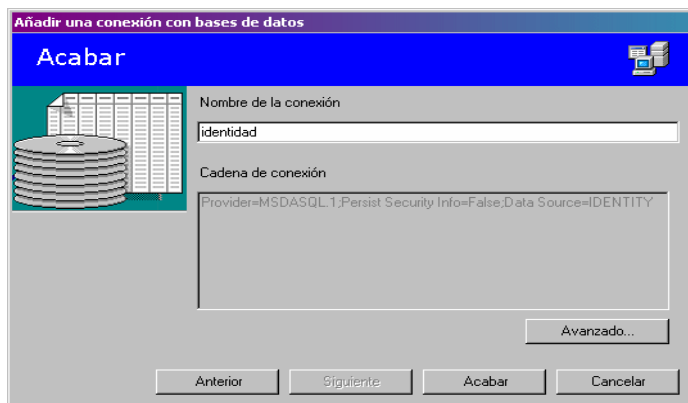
Añadir una conexión con bases de datos

Acabar

Nombre de la conexión

identidad

Cadena de conexión

Provider=MSDASQL.1;Persist Security Info=False;Data Source=IDENTITY

Avanzado...

Anterior

Siguiente

Acabar

Cancelar